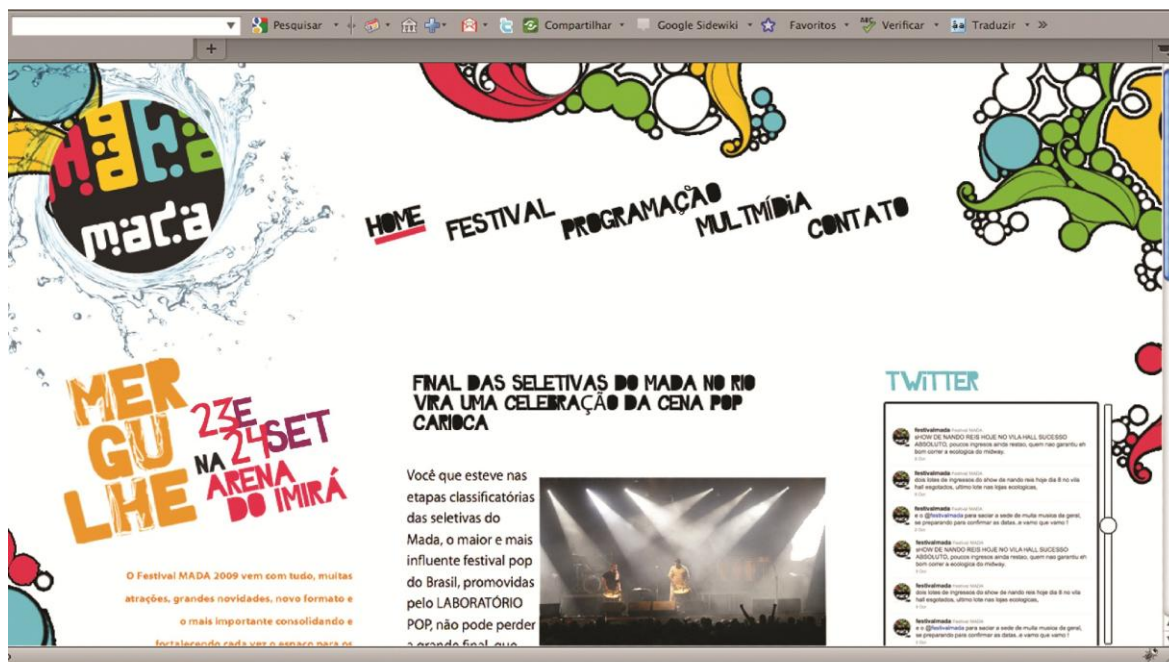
Pesquisar Compartilhar Google Sidewiki Favoritos Verificar Traduzir »

+

MADA

MADA

HOME FESTIVAL PROGRAMAÇÃO MULTMÍDIA CONTATO

MERGULHE 23E24SET NA ARENA DO IMIRÁ

O Festival MADA 2009 vem com tudo, muitas atrações, grandes novidades, novo formato e o mais importante consolidando e fortalecendo cada vez o espaço para os

FINAL DAS SELETIVAS DO MADA NO RIO VIRA UMA CELEBRAÇÃO DA CENA POP CARIOCA

Você que esteve nas etapas classificatórias das seletivas do Mada, o maior e mais influente festival pop do Brasil, promovidas pelo LABORATÓRIO POP, não pode perder a grande final, que

TWITTER

festivalmada Festival MADA
SHOW DE NANDO REIS HOJE NO VILA HALL SUCESSO ABSOLUTO, poucos ingressos ainda restam, quem nao garantiu eh bom correr a ecologica do midway.

festivalmada Festival MADA
dois lotes de ingressos do show de nando reis hoje dia 8 no vila hall esgotados, ultimo lote nas lojas ecologicas.

festivalmada Festival MADA
e o @festivalmada para saciar a sede de muita musica de geral, se preparando para confirmar as datas, e vamo que vamo !

festivalmada Festival MADA
SHOW DE NANDO REIS HOJE NO VILA HALL SUCESSO ABSOLUTO, poucos ingressos ainda restam, quem nao garantiu eh bom correr a ecologica do midway.

festivalmada Festival MADA
dois lotes de ingressos do show de nando reis hoje dia 8 no vila hall esgotados, ultimo lote nas lojas ecologicas.

festivalmada Festival MADA
e o @festivalmada para saciar a sede de muita musica de geral, se preparando para confirmar as datas, e vamo que vamo !